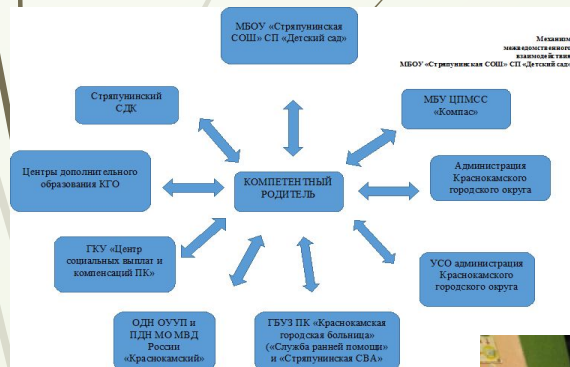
Механизм
межведомственного
взаимодействия
МБОУ «Стряпунинская СОШ» СП «Детский сад»

МБОУ «Стряпунинская СОШ» СП «Детский сад»

Стряпунинский СДК

МБУ ЦПМСС «Компас»

Центры дополнительного образования КГО

КОМПЕТЕНТНЫЙ РОДИТЕЛЬ

Администрация Краснокамского городского округа

ГКУ «Центр социальных выплат и компенсаций ПК»

УСО администрации Краснокамского городского округа

ОДН ОУУП и ПДН МО МВД России «Краснокамский»

ГБУЗ ПК «Краснокамская городская больница» («Служба ранней помощи» и «Стряпунинская СВА»